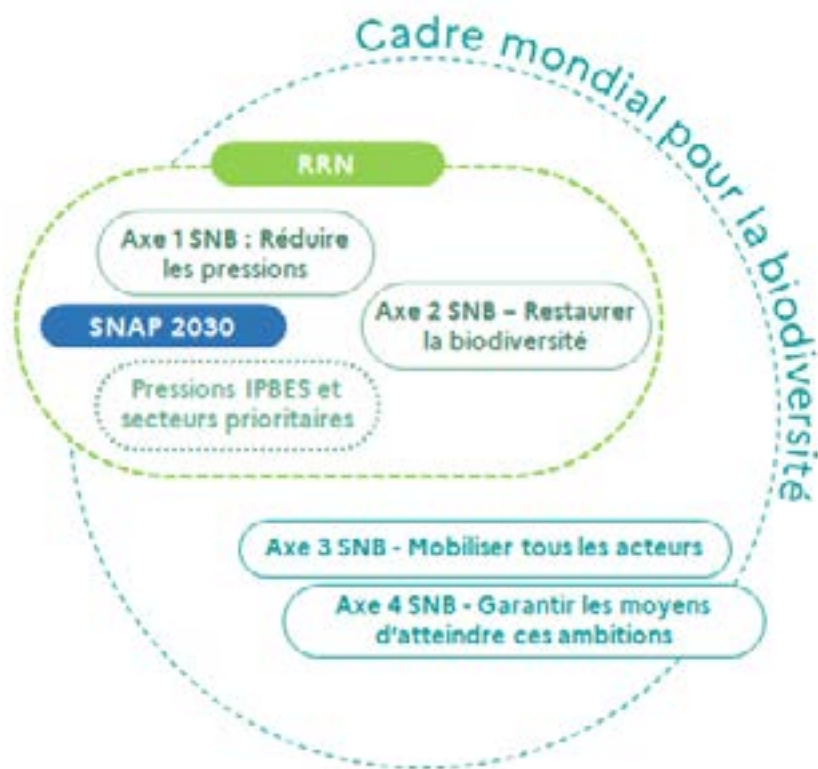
Cadre mondial pour la biodiversité

RRN

Axe 1 SNB : Réduire les pressions

SNAP 2030

Axe 2 SNB – Restaurer la biodiversité

Pressions IPBES et secteurs prioritaires

Axe 3 SNB - Mobiliser tous les acteurs

Axe 4 SNB - Garantir les moyens d'atteindre ces ambitions